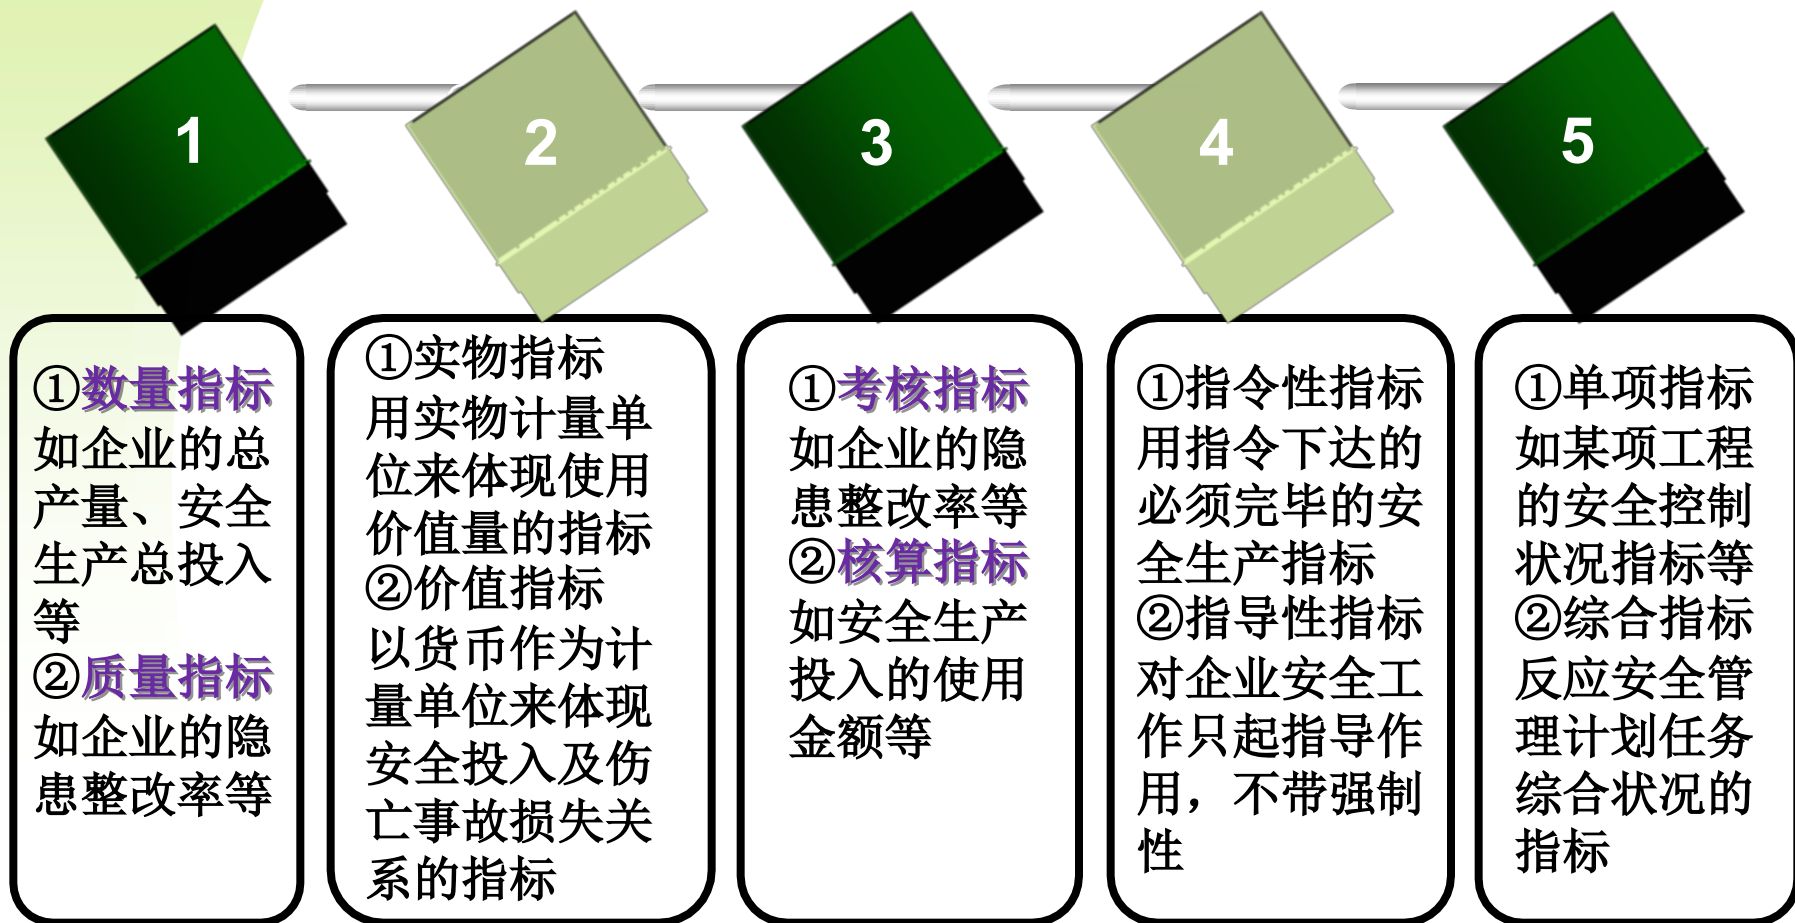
1

①数量指标
如企业的总产量、安全生产总投入等
②质量指标
如企业的隐患整改率等

2

①实物指标
用实物计量单位来体现使用价值量的指标
②价值指标
以货币作为计量单位来体现安全投入及伤亡事故损失关系的指标

3

①考核指标
如企业的隐患整改率等
②核算指标
如安全生产投入的使用金额等

4

①指令性指标
用指令下达的必须完毕的安全生产指标
②指导性指标
对企业安全工作只起指导作用，不带强制性

5

①单项指标
如某项工程的安全控制状况指标等
②综合指标
反应安全管理计划任务综合状况的指标